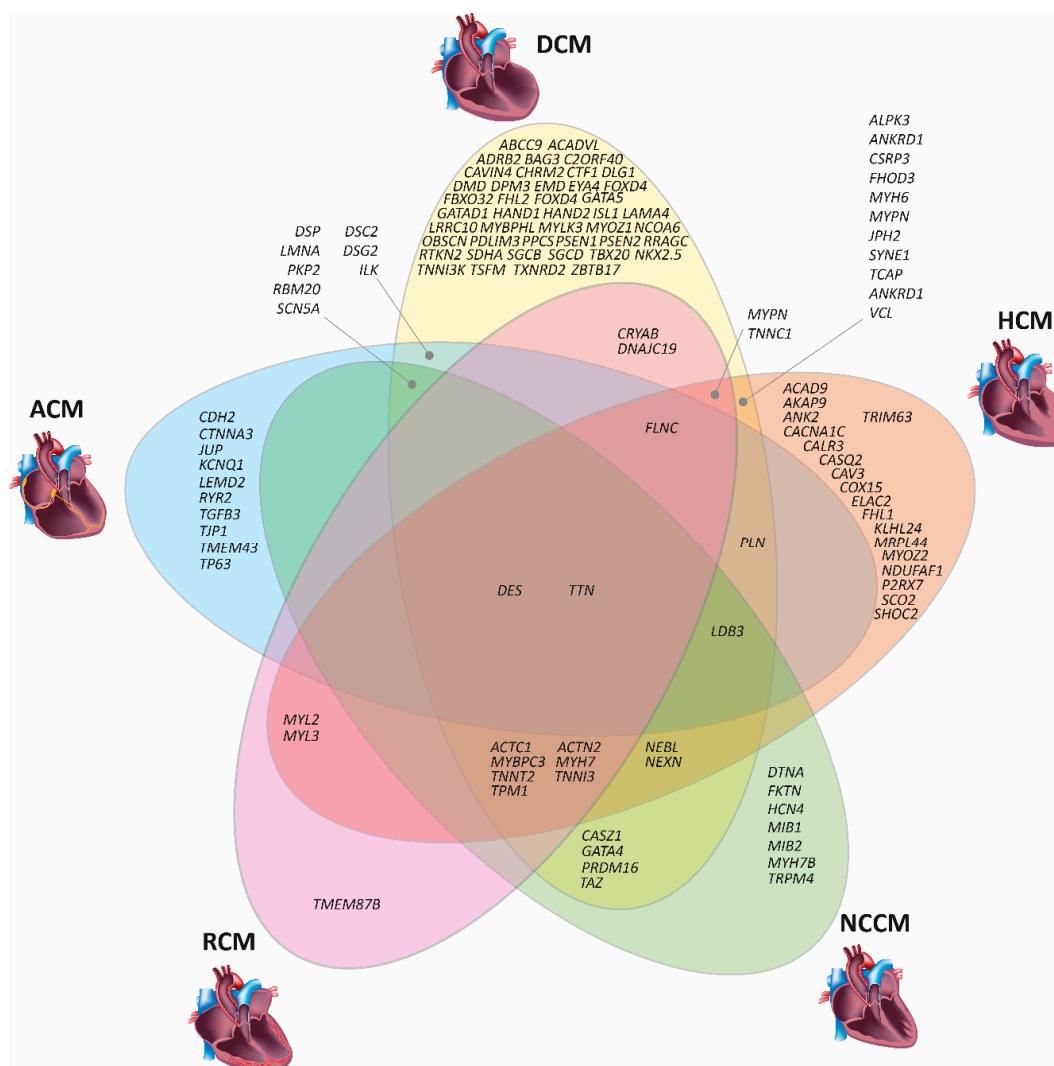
DCM

ABCC9 ACADVL
ADRB2 BAG3 C2ORF40
CAVIN4 CHRM2 CTF1 DLG1
DMD DPM3 EMD EYA4 FOXD4
FBXO32 FHL2 FOXD4 GATA5
GATAD1 HAND1 HAND2 ISL1 LAMA4
LRRC10 MYBPHL MYLK3 MYOZ1 NCOA6
OBSCN PDLIM3 PPCS PSEN1 PSEN2 RRAGC
RTKN2 SDHA SGCB SGCD TBX20 NKX2.5
TNNI3K TSFM TXNRD2 ZBTB17

ALPK3
ANKRD1
CSRP3
FHOD3
MYH6
MYPN
JPH2
SYNE1
TCAP
ANKRD1
VCL

DSP
LMNA
PKP2
RBM20
SCN5A

DSC2
DSG2
ILK

MYPN
TNNC1

CRYAB
DNAJC19

HCM

ACM

CDH2
CTNNA3
JUP
KCNQ1
LEMD2
RYR2
TGFB3
TJP1
TMEM43
TP63

FLNC

ACAD9
AKAP9
ANK2
CACNA1C
CALR3
CASQ2
CAV3
COX15
ELAC2
FHL1
KLHL24
MRPL44
MYOZ2
NDUFAF1
P2RX7
SCO2
SHOC2

TRIM63

PLN

DES TTN

LDB3

MYL2
MYL3

ACTC1
MYBPC3
TNNT2
TPM1

ACTN2
MYH7
TNNI3

NEBL
NEXN

DTNA
FKTN
HCN4
MIB1
MIB2
MYH7B
TRPM4

CASZ1
GATA4
PRDM16
TAZ

TMEM87B

RCM

NCCM